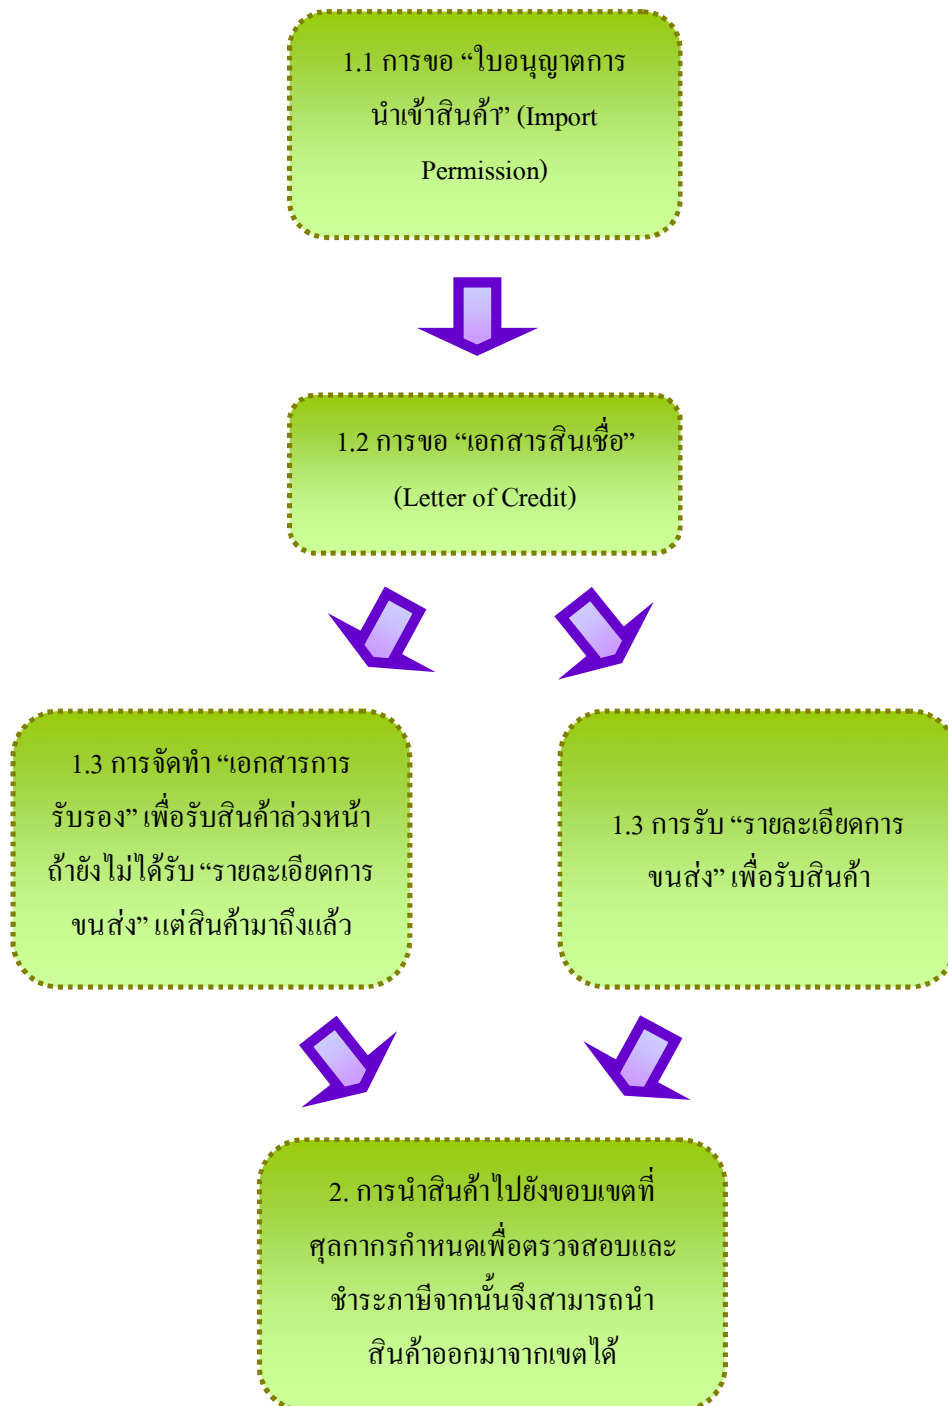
1.1 การขอ “ใบอนุญาตการนำเข้าสินค้า” (Import Permission)

1.2 การขอ “เอกสารสินเชื่อ” (Letter of Credit)

1.3 การจัดทำ “เอกสารการรับรอง” เพื่อรับสินค้าล่วงหน้า ถ้ายังไม่ได้รับ “รายละเอียดการขนส่ง” แต่สินค้ามาถึงแล้ว

1.3 การรับ “รายละเอียดการขนส่ง” เพื่อรับสินค้า

2. การนำสินค้าไปยังขอบเขตที่ศุลกากรกำหนดเพื่อตรวจสอบและชำระภาษีจากนั้นจึงสามารถนำสินค้าออกมาจากเขตได้